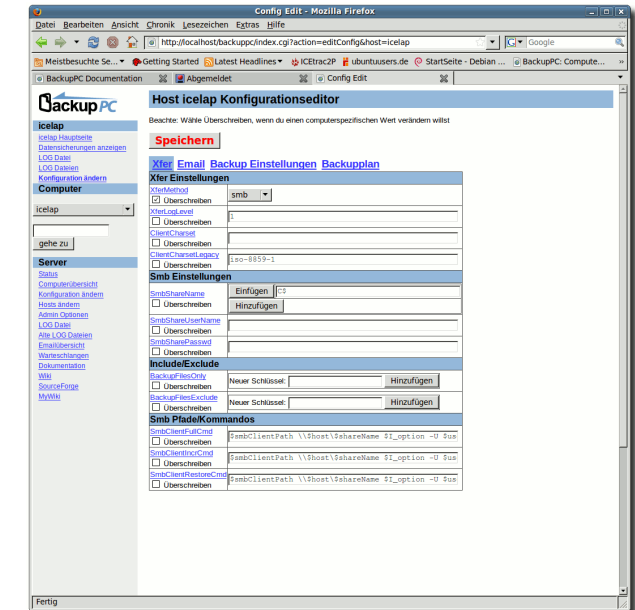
Config Edit - Mozilla Firefox

Datei Bearbeiten Ansicht Chronik Lesezeichen Extras Hilfe

http://localhost/backuppc/index.cgi?action=editConfig&host=icelap

Google

Meistbesuchte Se... Getting Started Latest Headlines ICEtrac2P ubuntuusers.de StartSeite - Debian ... BackupPC: Compute...

BackupPC Documentation | Abgemeldet | Config Edit

BackupPC

icelap
icelap Hauptseite
Datensicherungen anzeigen
LOG Datei
LOG Dateien
Konfiguration ändern

Computer
icelap
gehe zu

Server
Status
Computerübersicht
Konfiguration ändern
Hosts ändern
Admin Optionen
LOG Datei
Alte LOG Dateien
Emailübersicht
Warteschlangen
Dokumentation
Wiki
SourceForge
MyWiki

Host icelap Konfigurationseditor

Beachte: Wähle Überschreiben, wenn du einen computerspezifischen Wert verändern willst

Speichern

Xfer Email Backup Einstellungen Backupplan

| Xfer Einstellungen | |
|---|---|
| XferMethod ☑ Überschreiben | smb |
| XferLogLevel ☐ Überschreiben | 1 |
| ClientCharset ☐ Überschreiben | |
| ClientCharsetLegacy ☐ Überschreiben | iso-8859-1 |
| Smb Einstellungen | |
| SmbShareName ☐ Überschreiben | Einfügen C$ Hinzufügen |
| SmbShareUserName ☐ Überschreiben | |
| SmbSharePasswd ☐ Überschreiben | |
| Include/Exclude | |
| BackupFilesOnly ☐ Überschreiben | Neuer Schlüssel: Hinzufügen |
| BackupFilesExclude ☐ Überschreiben | Neuer Schlüssel: Hinzufügen |
| Smb Pfade/Kommandos | |
| SmbClientFullCmd ☐ Überschreiben | $smbClientPath \\$host\$shareName $I_option -U $us |
| SmbClientIncrCmd ☐ Überschreiben | $smbClientPath \\$host\$shareName $I_option -U $us |
| SmbClientRestoreCmd ☐ Überschreiben | $smbClientPath \\$host\$shareName $I_option -U $us |

Fertig